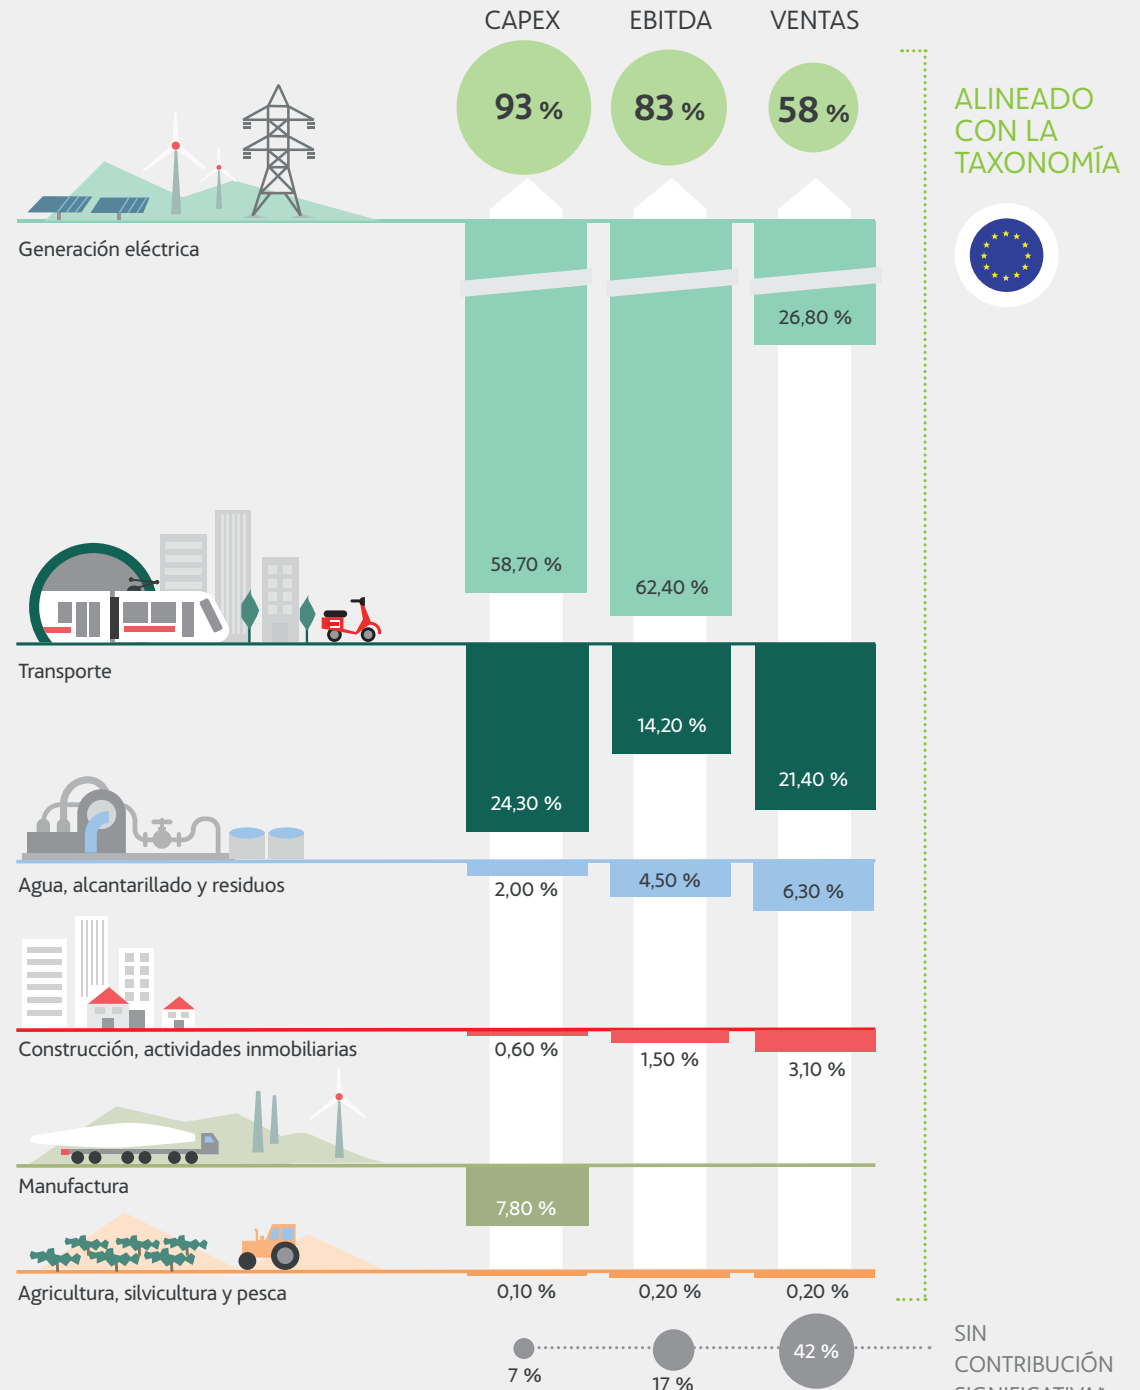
CAPEX
EBITDA
VENTAS

93 %
83 %
58 %

ALINEADO CON LA TAXONOMÍA

Generación eléctrica

26,80 %
58,70 %
62,40 %

Transporte

14,20 %
21,40 %
24,30 %

Agua, alcantarillado y residuos

2,00 %
4,50 %
6,30 %

Construcción, actividades inmobiliarias

0,60 %
1,50 %
3,10 %

Manufactura

7,80 %

Agricultura, silvicultura y pesca

0,10 %
0,20 %
0,20 %

7 %
17 %
42 %

SIN CONTRIBUCIÓN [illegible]